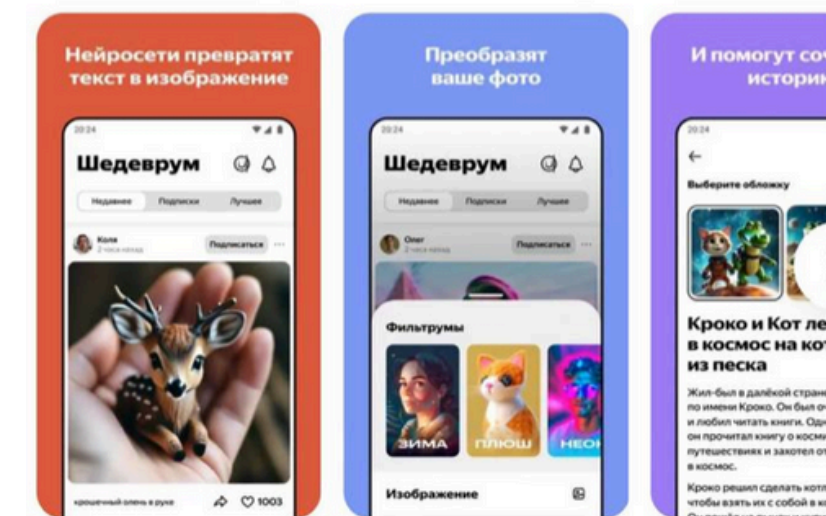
Нейросети превратят текст в изображение

20:24

Шедеврум

Недавнее Подписки Лучшее

Коля
2 часа назад

Подписаться

крошечный олень в руке

1003

Преобразят ваше фото

20:24

Шедеврум

Недавнее Подписки Лучшее

Олег
2 часа назад

Подписаться

Фильтрумы

ЗИМА ПЛЮШ НЕОН

Изображение

И помогут со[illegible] историк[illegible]

20:24

Выберите обложку

Кроко и Кот ле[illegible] в космос на кот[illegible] из песка

Жил-был в далёкой стран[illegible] по имени Кроко. Он был о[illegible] и любил читать книги. Одн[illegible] он прочитал книгу о косм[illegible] путешествиях и захотел о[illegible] в космос.

Кроко решил сделать котл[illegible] чтобы взять их с собой в к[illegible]